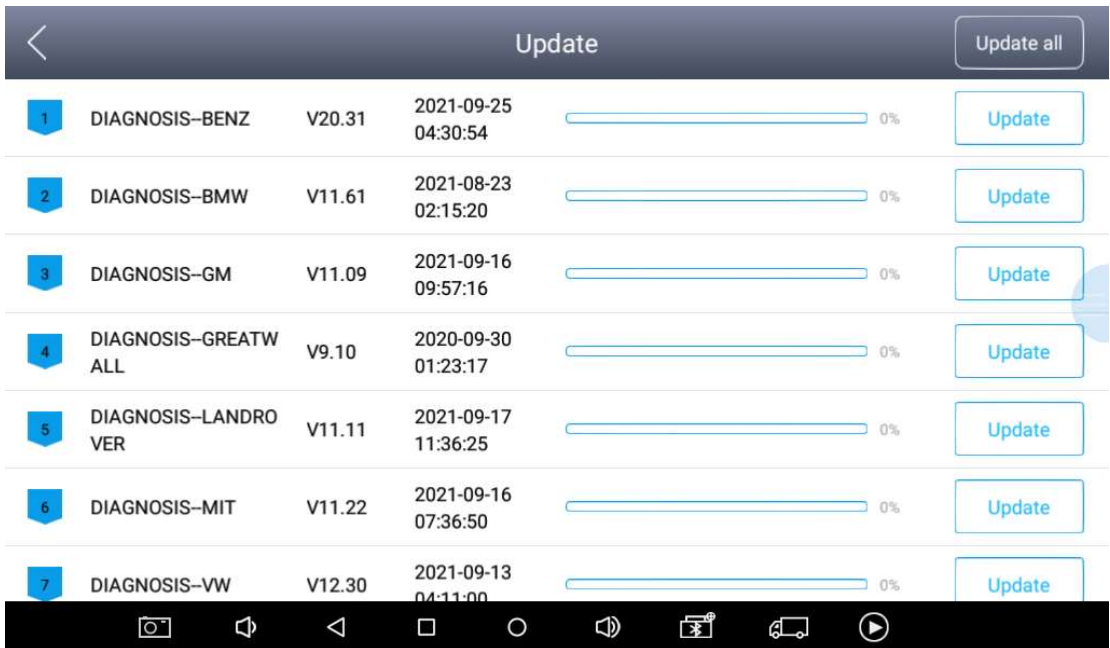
Update

Update all

| | | | | | |
|---|---|---|---|---|---|
| 1 | DIAGNOSIS--BENZ | V20.31 | 2021-09-25 04:30:54 | 0% | Update |
| 2 | DIAGNOSIS--BMW | V11.61 | 2021-08-23 02:15:20 | 0% | Update |
| 3 | DIAGNOSIS--GM | V11.09 | 2021-09-16 09:57:16 | 0% | Update |
| 4 | DIAGNOSIS--GREATWALL | V9.10 | 2020-09-30 01:23:17 | 0% | Update |
| 5 | DIAGNOSIS--LANDROVER | V11.11 | 2021-09-17 11:36:25 | 0% | Update |
| 6 | DIAGNOSIS--MIT | V11.22 | 2021-09-16 07:36:50 | 0% | Update |
| 7 | DIAGNOSIS--VW | V12.30 | 2021-09-13 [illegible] | 0% | Update |